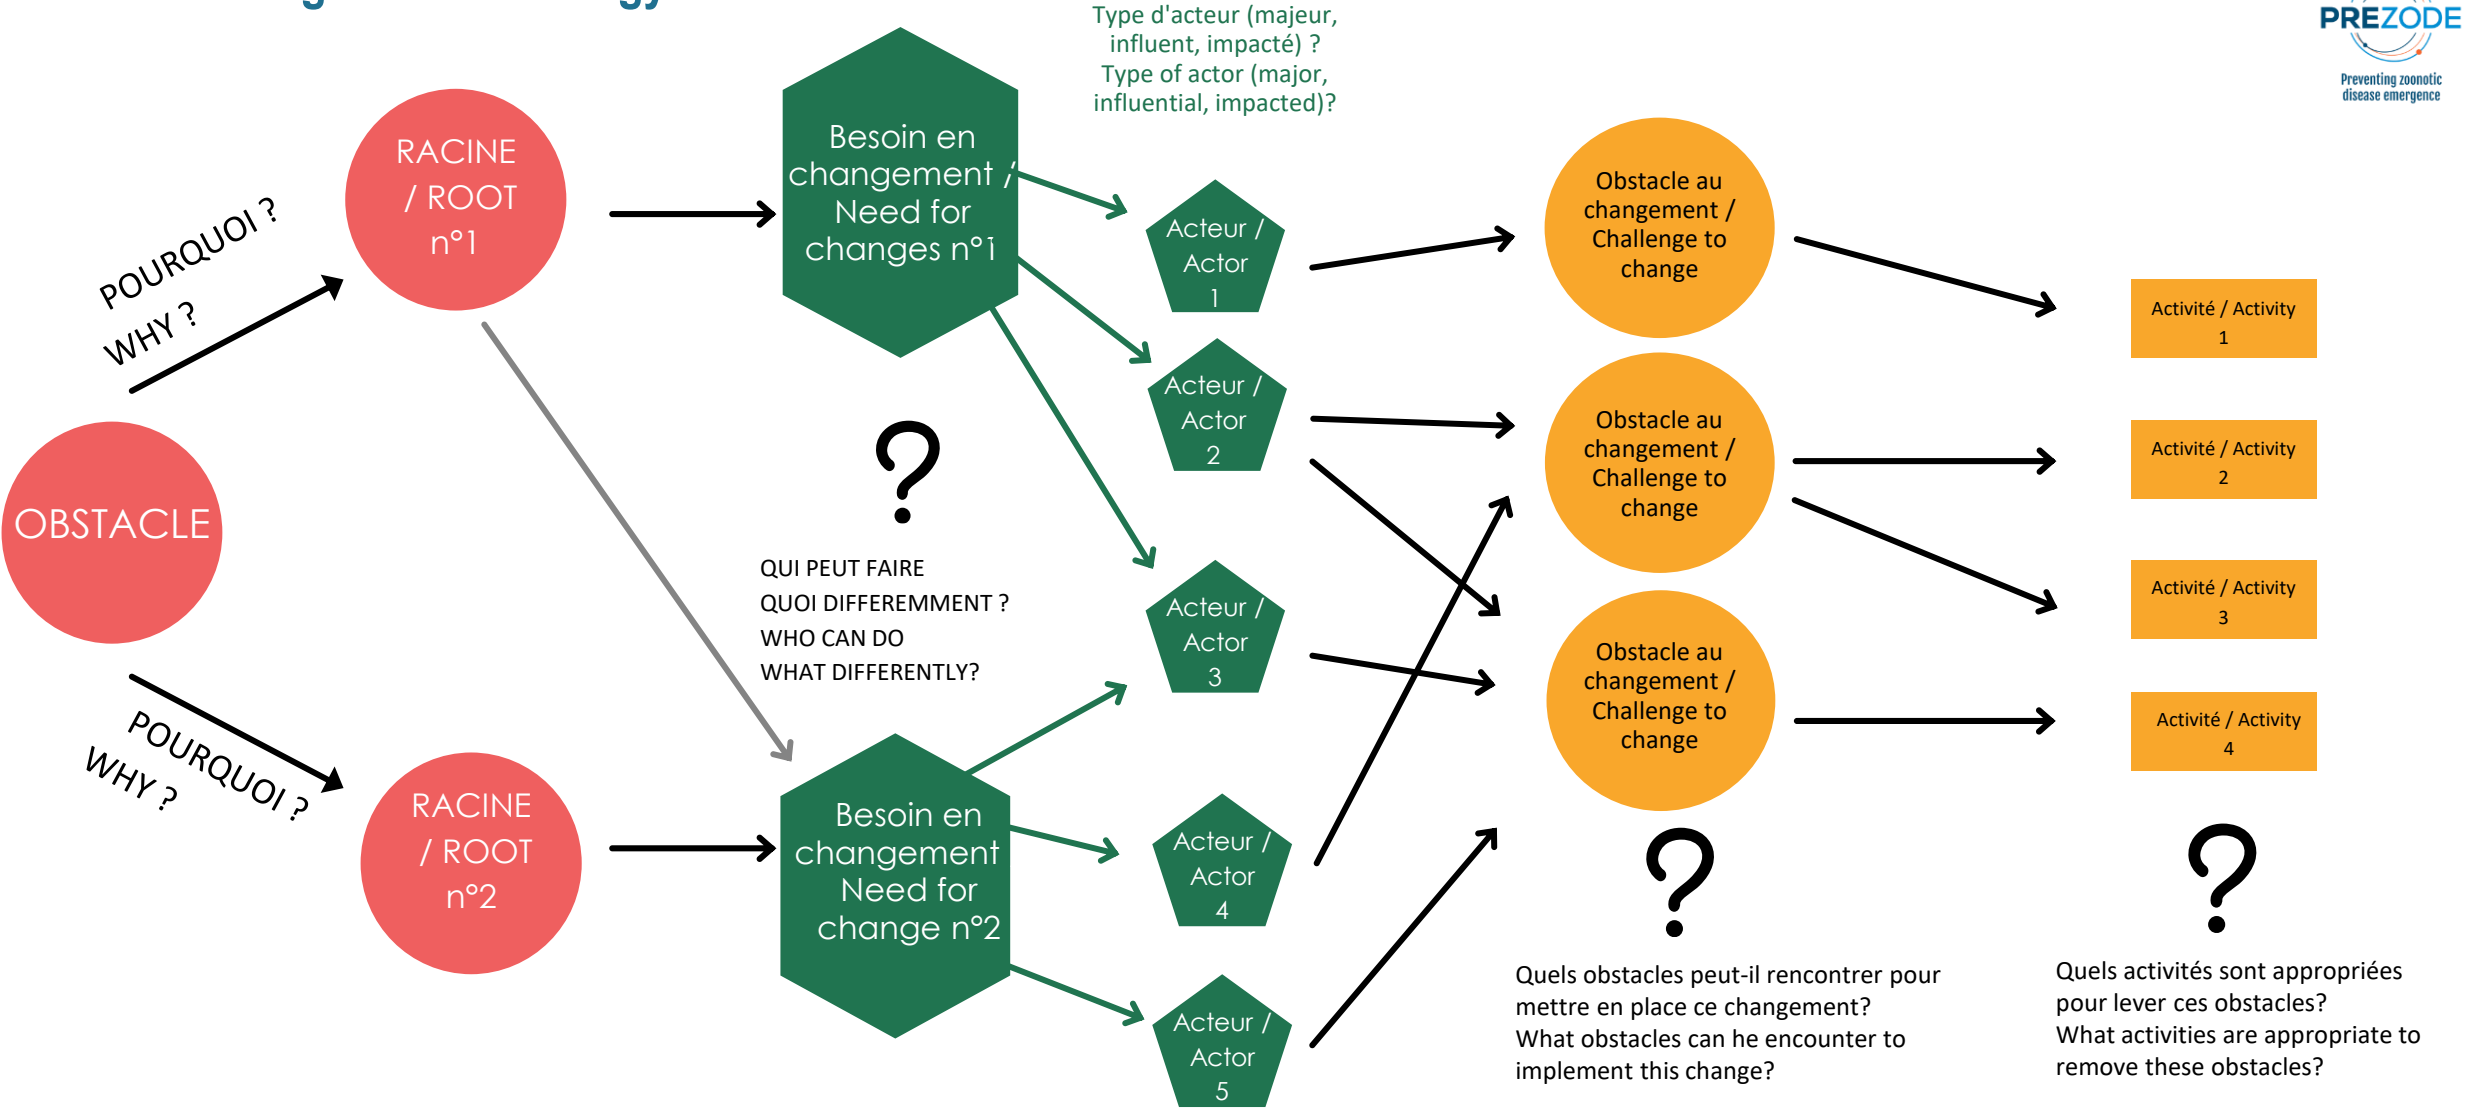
Type d'acteur (majeur, influent, impacté) ?
Type of actor (major, influential, impacted)?

PREZODE
Preventing zoonotic disease emergence

POURQUOI ?
WHY ?

RACINE / ROOT n°1

Besoin en changement / Need for changes n°1

Acteur / Actor 1

Acteur / Actor 2

Acteur / Actor 3

Acteur / Actor 4

Acteur / Actor 5

Obstacle au changement / Challenge to change

Obstacle au changement / Challenge to change

Obstacle au changement / Challenge to change

Activité / Activity 1

Activité / Activity 2

Activité / Activity 3

Activité / Activity 4

OBSTACLE

?

QUI PEUT FAIRE
QUOI DIFFEREMMENT ?
WHO CAN DO
WHAT DIFFERENTLY?

POURQUOI ?
WHY ?

RACINE / ROOT n°2

Besoin en changement Need for change n°2

?

Quels obstacles peut-il rencontrer pour mettre en place ce changement?
What obstacles can he encounter to implement this change?

?

Quels activités sont appropriées pour lever ces obstacles?
What activities are appropriate to remove these obstacles?